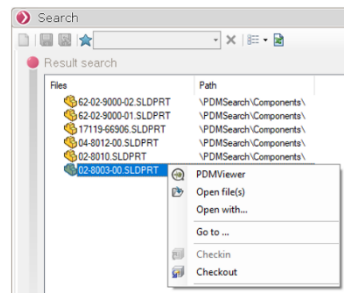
Search

Result search

| Files | Path |
|---|---|
| 62-02-9000-02.SLDPRT | \PDMSearch\Components\ |
| 62-02-9000-01.SLDPRT | \PDMSearch\Components\ |
| 17119-66906.SLDPRT | \PDMSearch\Components\ |
| 04-8012-00.SLDPRT | \PDMSearch\Components\ |
| 02-8010.SLDPRT | \PDMSearch\Components\ |
| 02-8003-00.SLDPRT | |

PDMViewer
Open file(s)
Open with...
Go to ...
Checkin
Checkout